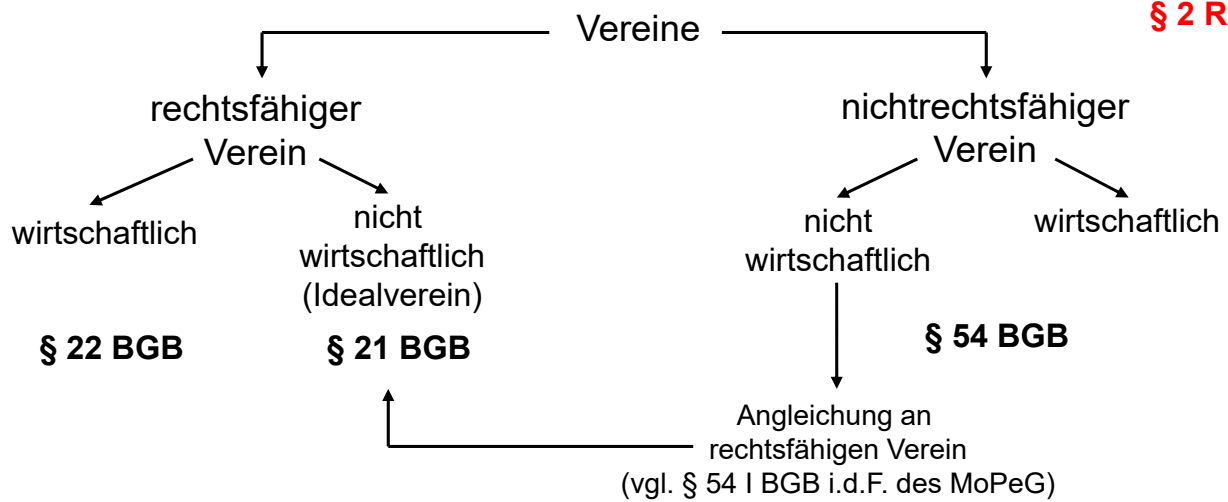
§ 2 R

Vereine

rechtsfähiger Verein

nichtrechtsfähiger Verein

wirtschaftlich

nicht wirtschaftlich (Idealverein)

nicht wirtschaftlich

wirtschaftlich

§ 22 BGB

§ 21 BGB

§ 54 BGB

Angleichung an rechtsfähigen Verein (vgl. § 54 I BGB i.d.F. des MoPeG)